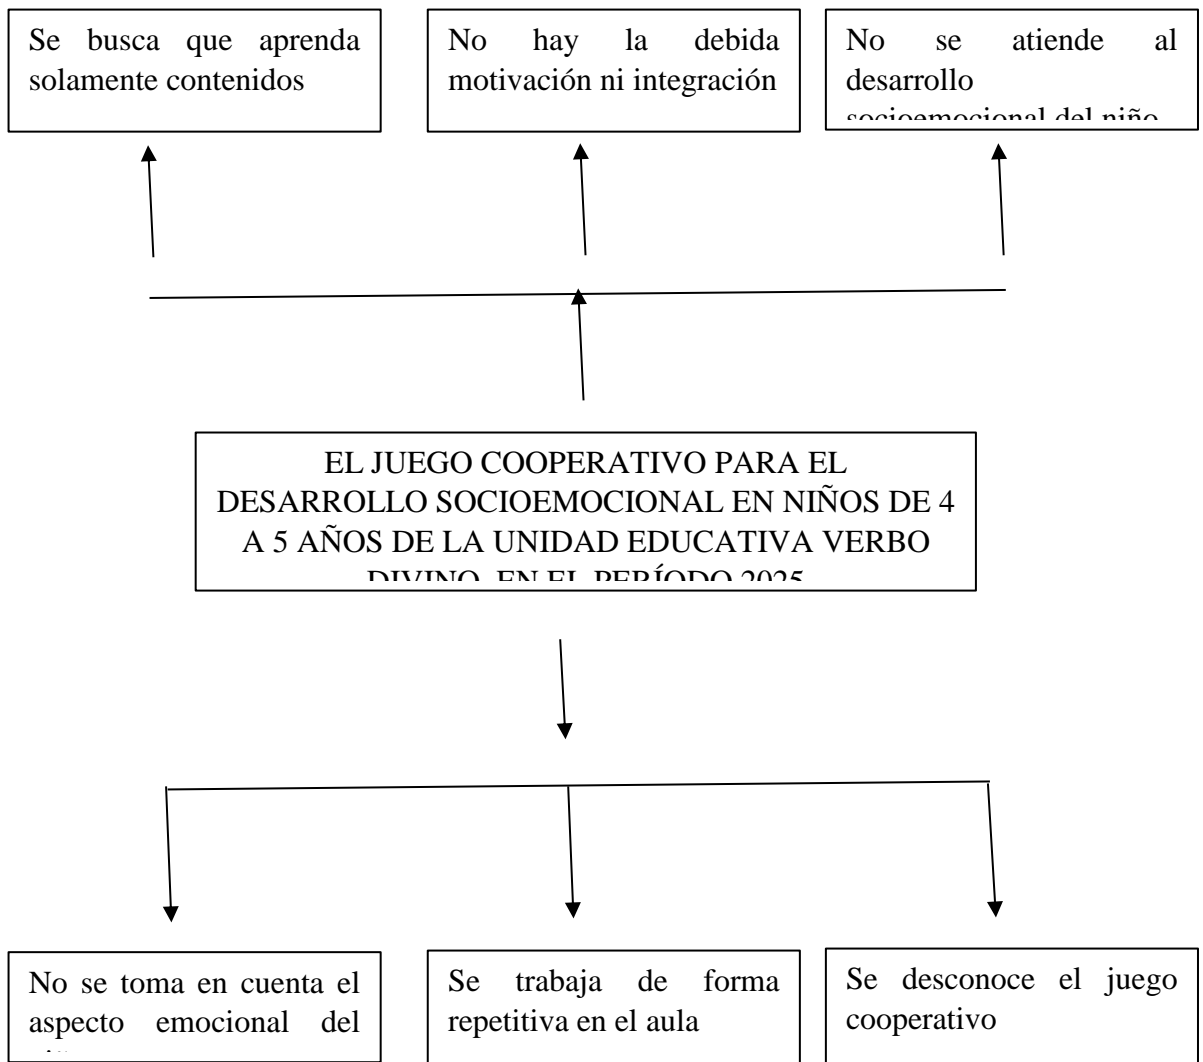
Se busca que aprenda solamente contenidos

No hay la debida motivación ni integración

No se atiende al desarrollo socioemocional del niño

EL JUEGO COOPERATIVO PARA EL DESARROLLO SOCIOEMOCIONAL EN NIÑOS DE 4 A 5 AÑOS DE LA UNIDAD EDUCATIVA VERBO DIVINO, EN EL PERÍODO 2025

No se toma en cuenta el aspecto emocional del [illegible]

Se trabaja de forma repetitiva en el aula

Se desconoce el juego cooperativo